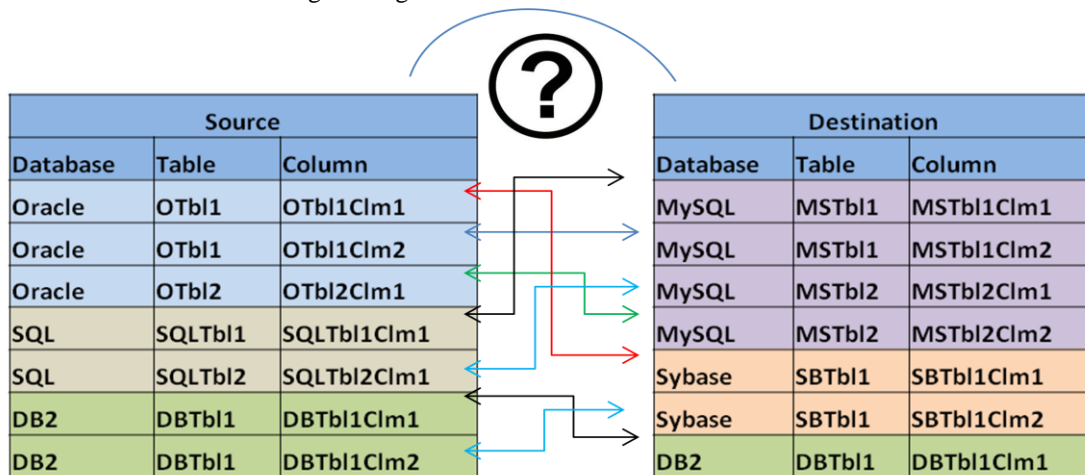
?

| Source | | |
|---|---|---|
| Database | Table | Column |
| Oracle | OTbl1 | OTbl1Clm1 |
| Oracle | OTbl1 | OTbl1Clm2 |
| Oracle | OTbl2 | OTbl2Clm1 |
| SQL | SQLTbl1 | SQLTbl1Clm1 |
| SQL | SQLTbl2 | SQLTbl2Clm1 |
| DB2 | DBTbl1 | DBTbl1Clm1 |
| DB2 | DBTbl1 | DBTbl1Clm2 |

| Destination | | |
|---|---|---|
| Database | Table | Column |
| MySQL | MSTbl1 | MSTbl1Clm1 |
| MySQL | MSTbl1 | MSTbl1Clm2 |
| MySQL | MSTbl2 | MSTbl2Clm1 |
| MySQL | MSTbl2 | MSTbl2Clm2 |
| Sybase | SBTbl1 | SBTbl1Clm1 |
| Sybase | SBTbl1 | SBTbl1Clm2 |
| DB2 | DBTbl1 | DBTbl1Clm1 |